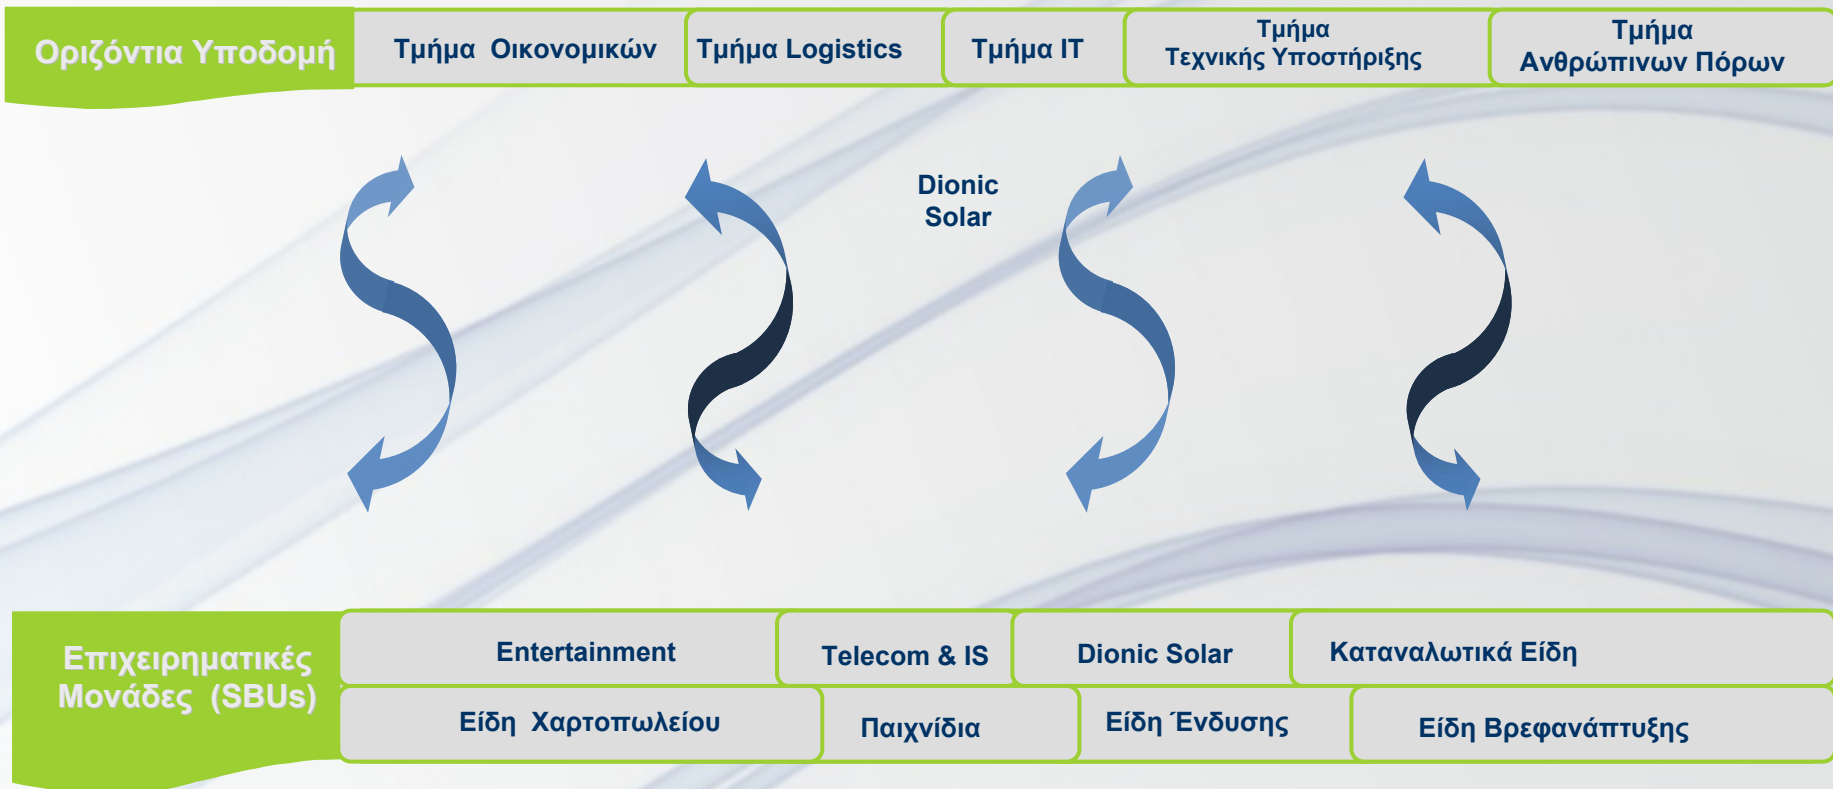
Οριζόντια Υποδομή

Τμήμα Οικονομικών

Τμήμα Logistics

Τμήμα IT

Τμήμα Τεχνικής Υποστήριξης

Τμήμα Ανθρώπινων Πόρων

Dionic Solar

Επιχειρηματικές Μονάδες (SBUs)

Entertainment

Telecom & IS

Dionic Solar

Καταναλωτικά Είδη

Είδη Χαρτοπωλείου

Παιχνίδια

Είδη Ένδυσης

Είδη Βρεφανάπτυξης